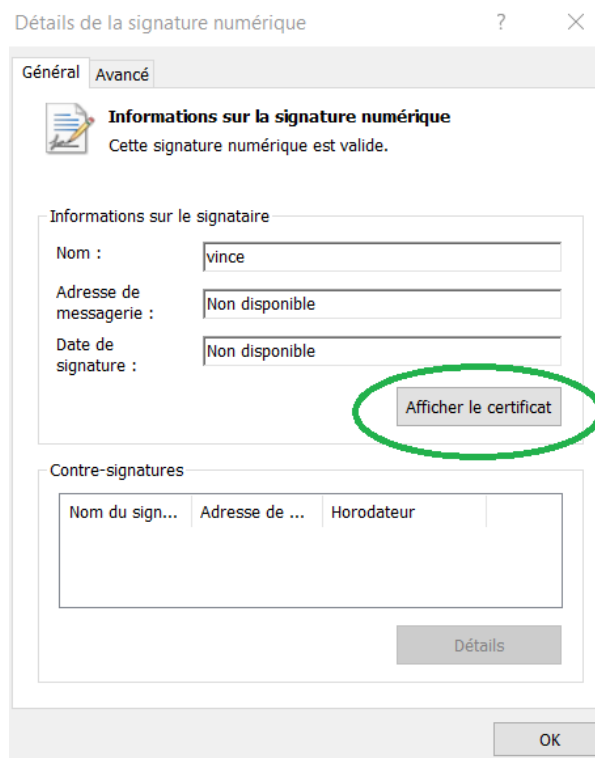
Détails de la signature numérique ? ×

Général Avancé

Informations sur la signature numérique
Cette signature numérique est valide.

Informations sur le signataire

Nom : vince

Adresse de messagerie : Non disponible

Date de signature : Non disponible

Afficher le certificat

Contre-signatures

| Nom du sign... | Adresse de ... | Horodateur |
|---|---|---|

Détails

OK